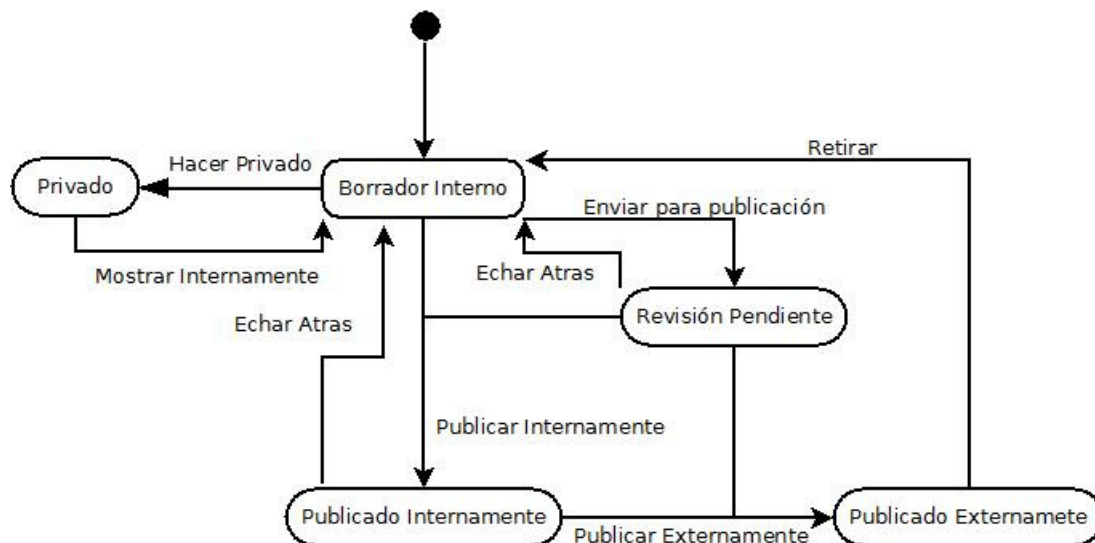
Privado

Hacer Privado

Borrador Interno

Retirar

Enviar para publicación

Mostrar Internamente

Echar Atras

Echar Atras

Revisión Pendiente

Publicar Internamente

Publicado Internamente

Publicar Externamente

Publicado Externamete